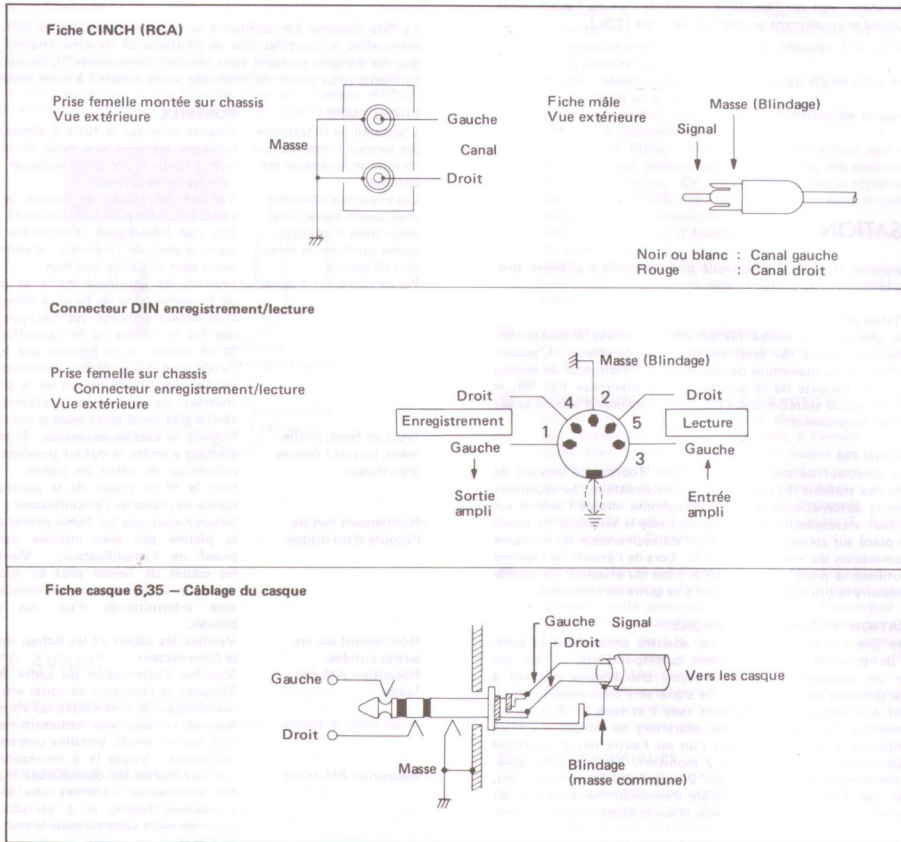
Fiche CINCH (RCA)

Prise femelle montée sur chassis
Vue extérieure

Masse

Gauche

Canal

Droit

Fiche mâle
Vue extérieure

Masse (Blindage)

Signal

Noir ou blanc : Canal gauche
Rouge : Canal droit

Connecteur DIN enregistrement/lecture

Prise femelle sur chassis
Connecteur enregistrement/lecture
Vue extérieure

Masse (Blindage)

Droit

4

2

Droit

Enregistrement

1

5

Lecture

3

Gauche

Gauche

Sortie ampli

Entrée ampli

Fiche casque 6,35 — Câblage du casque

Gauche

Signal

Droit

Gauche

Vers les casque

Droit

Masse

Blindage (masse commune)